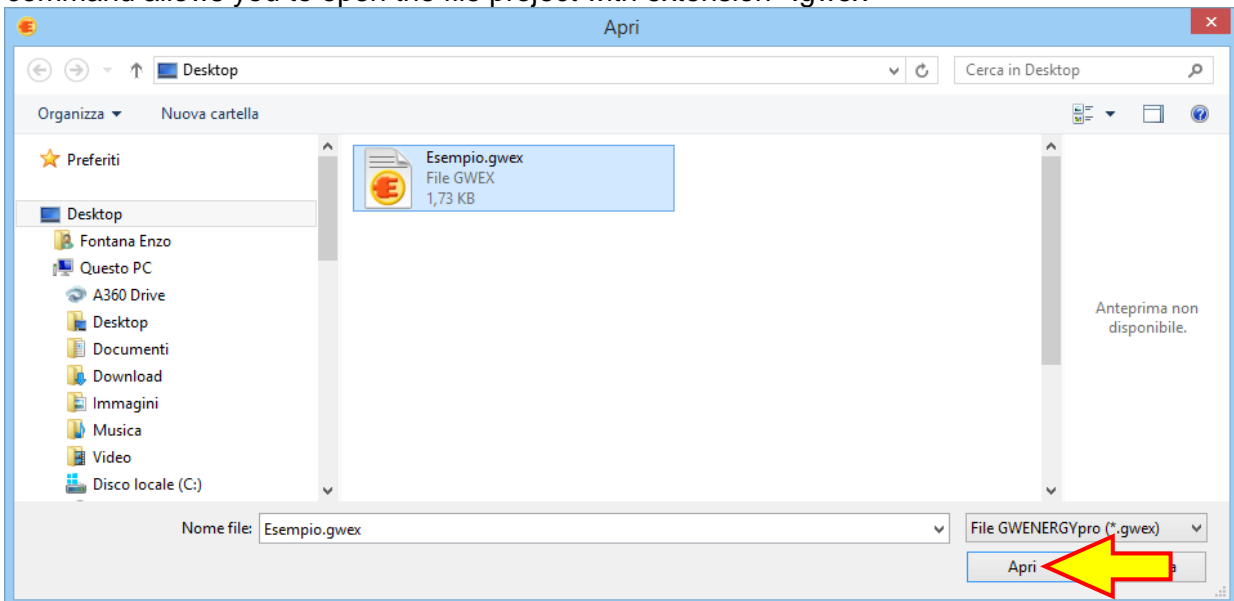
Apri

Desktop

Cerca in Desktop

Organizza ▾ Nuova cartella

Preferiti

Desktop
Fontana Enzo
Questo PC
A360 Drive
Desktop
Documenti
Download
Immagini
Musica
Video
Disco locale (C:)

Esempio.gwex
File GWEX
1,73 KB

Anteprima non disponibile.

Nome file: Esempio.gwex

File GWENERGYpro (*.gwex)

Apri

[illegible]a